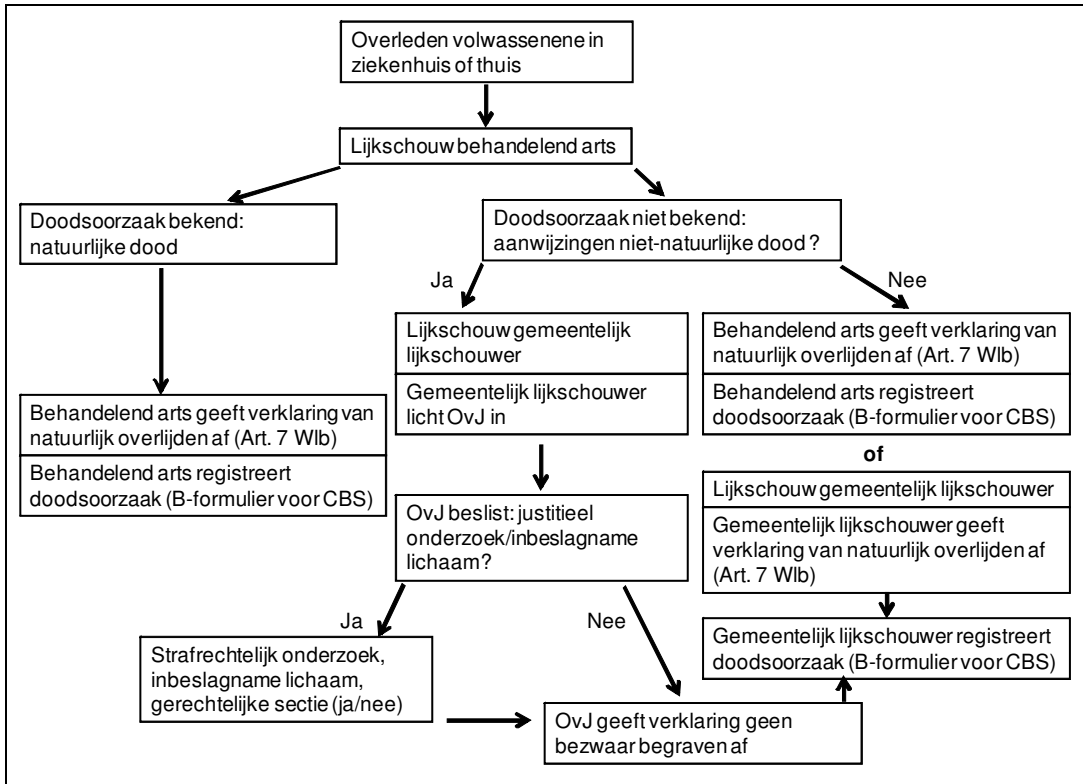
Overleden volwassenene in ziekenhuis of thuis

Lijkschouw behandelend arts

Doodsoorzaak bekend: natuurlijke dood

Doodsoorzaak niet bekend: aanwijzingen niet-natuurlijke dood ?

Ja

Nee

Lijkschouw gemeentelijk lijkschouwer

Gemeentelijk lijkschouwer licht OvJ in

Behandelend arts geeft verklaring van natuurlijk overlijden af (Art. 7 Wlb)

Behandelend arts registreert doodsoorzaak (B-formulier voor CBS)

Behandelend arts geeft verklaring van natuurlijk overlijden af (Art. 7 Wlb)

Behandelend arts registreert doodsoorzaak (B-formulier voor CBS)

of

Lijkschouw gemeentelijk lijkschouwer

Gemeentelijk lijkschouwer geeft verklaring van natuurlijk overlijden af (Art. 7 Wlb)

OvJ beslist: justitieel onderzoek/inbeslagname lichaam?

Ja

Nee

Strafrechtelijk onderzoek, inbeslagname lichaam, gerechtelijke sectie (ja/nee)

Gemeentelijk lijkschouwer registreert doodsoorzaak (B-formulier voor CBS)

OvJ geeft verklaring geen bezwaar begraven af